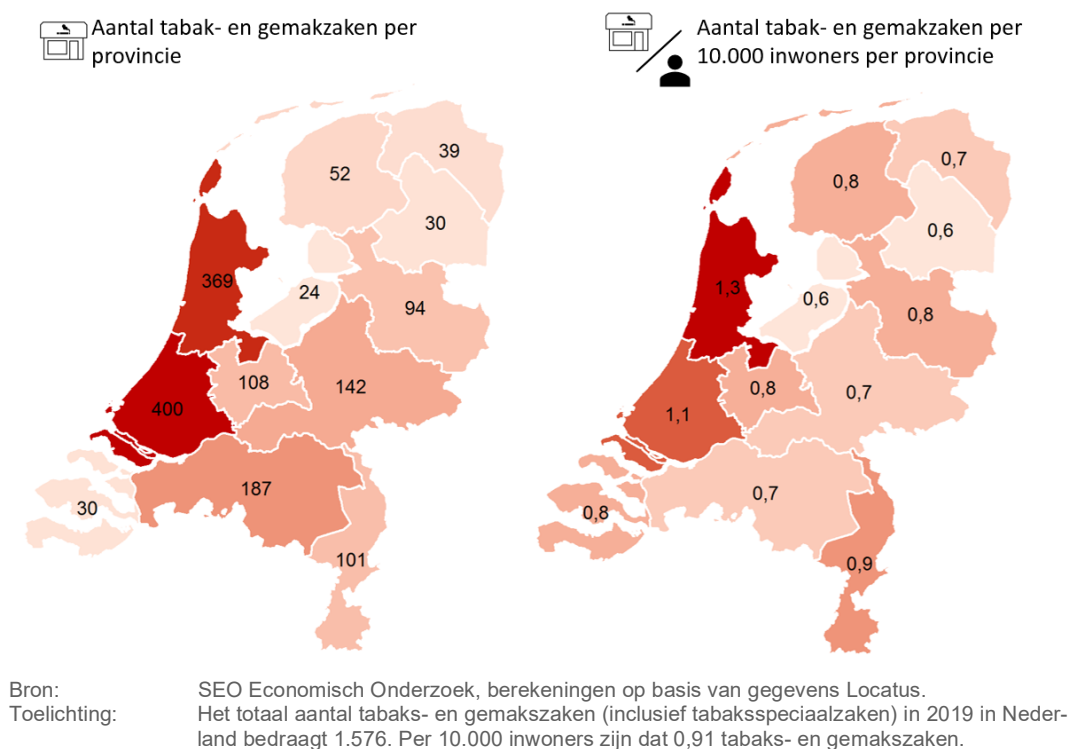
Aantal tabak- en gemakzaken per provincie

Aantal tabak- en gemakzaken per 10.000 inwoners per provincie

52
39
30
369
24
94
108
142
400
187
30
101

0,8
0,7
0,6
1,3
0,6
0,8
0,8
0,7
1,1
0,7
0,8
0,9

Bron: SEO Economisch Onderzoek, berekeningen op basis van gegevens Locatus.
Toelichting: Het totaal aantal tabaks- en gemakszaken (inclusief tabaksspeciaalzaken) in 2019 in Nederland bedraagt 1.576. Per 10.000 inwoners zijn dat 0,91 tabaks- en gemakszaken.